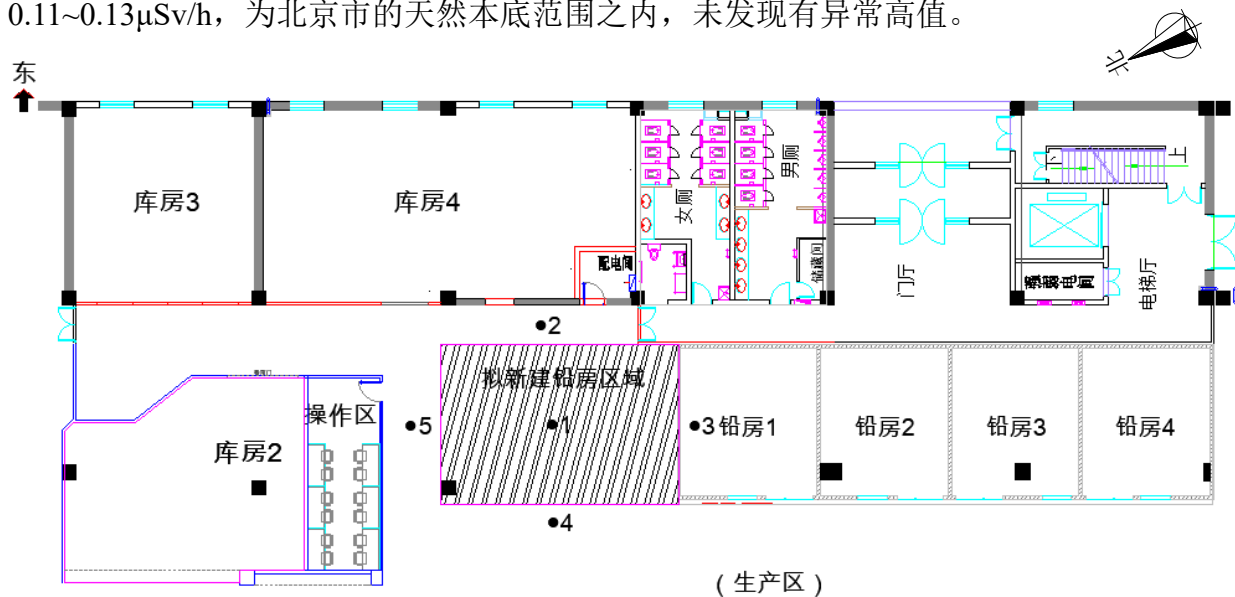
0.11~0.13μSv/h，为北京市的天然本底范围之内，未发现有异常高值。

北

东

库房3

库房4

女厕

男厕

配电间

储藏间

门厅

上

电梯厅

●2

拟新建铅房区域

●1

●3 铅房1

铅房2

铅房3

铅房4

●5

操作区

库房2

●4

（生产区）